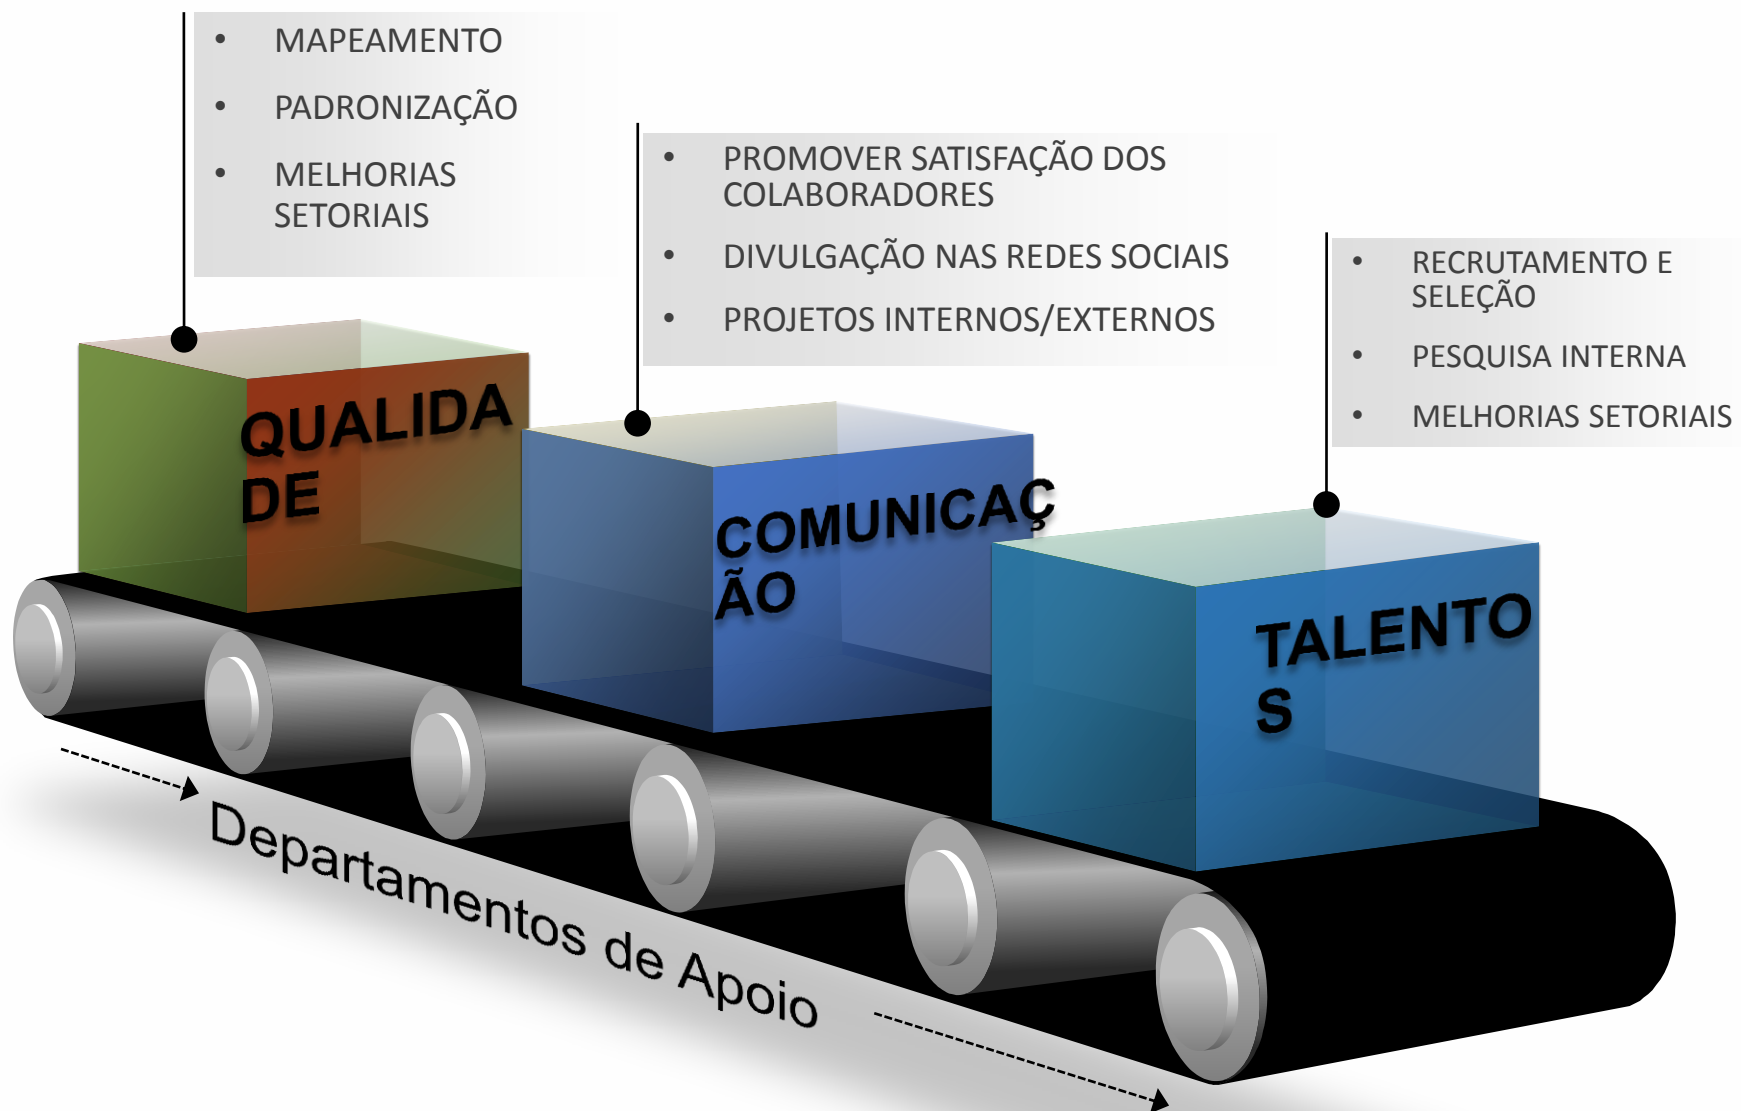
- MAPEAMENTO
- PADRONIZAÇÃO
- MELHORIAS SETORIAIS

QUALIDA
DE

- PROMOVER SATISFAÇÃO DOS COLABORADORES
- DIVULGAÇÃO NAS REDES SOCIAIS
- PROJETOS INTERNOS/EXTERNOS

COMUNICAÇ
ÃO

- RECRUTAMENTO E SELEÇÃO
- PESQUISA INTERNA
- MELHORIAS SETORIAIS

TALENTO
S

Departamentos de Apoio